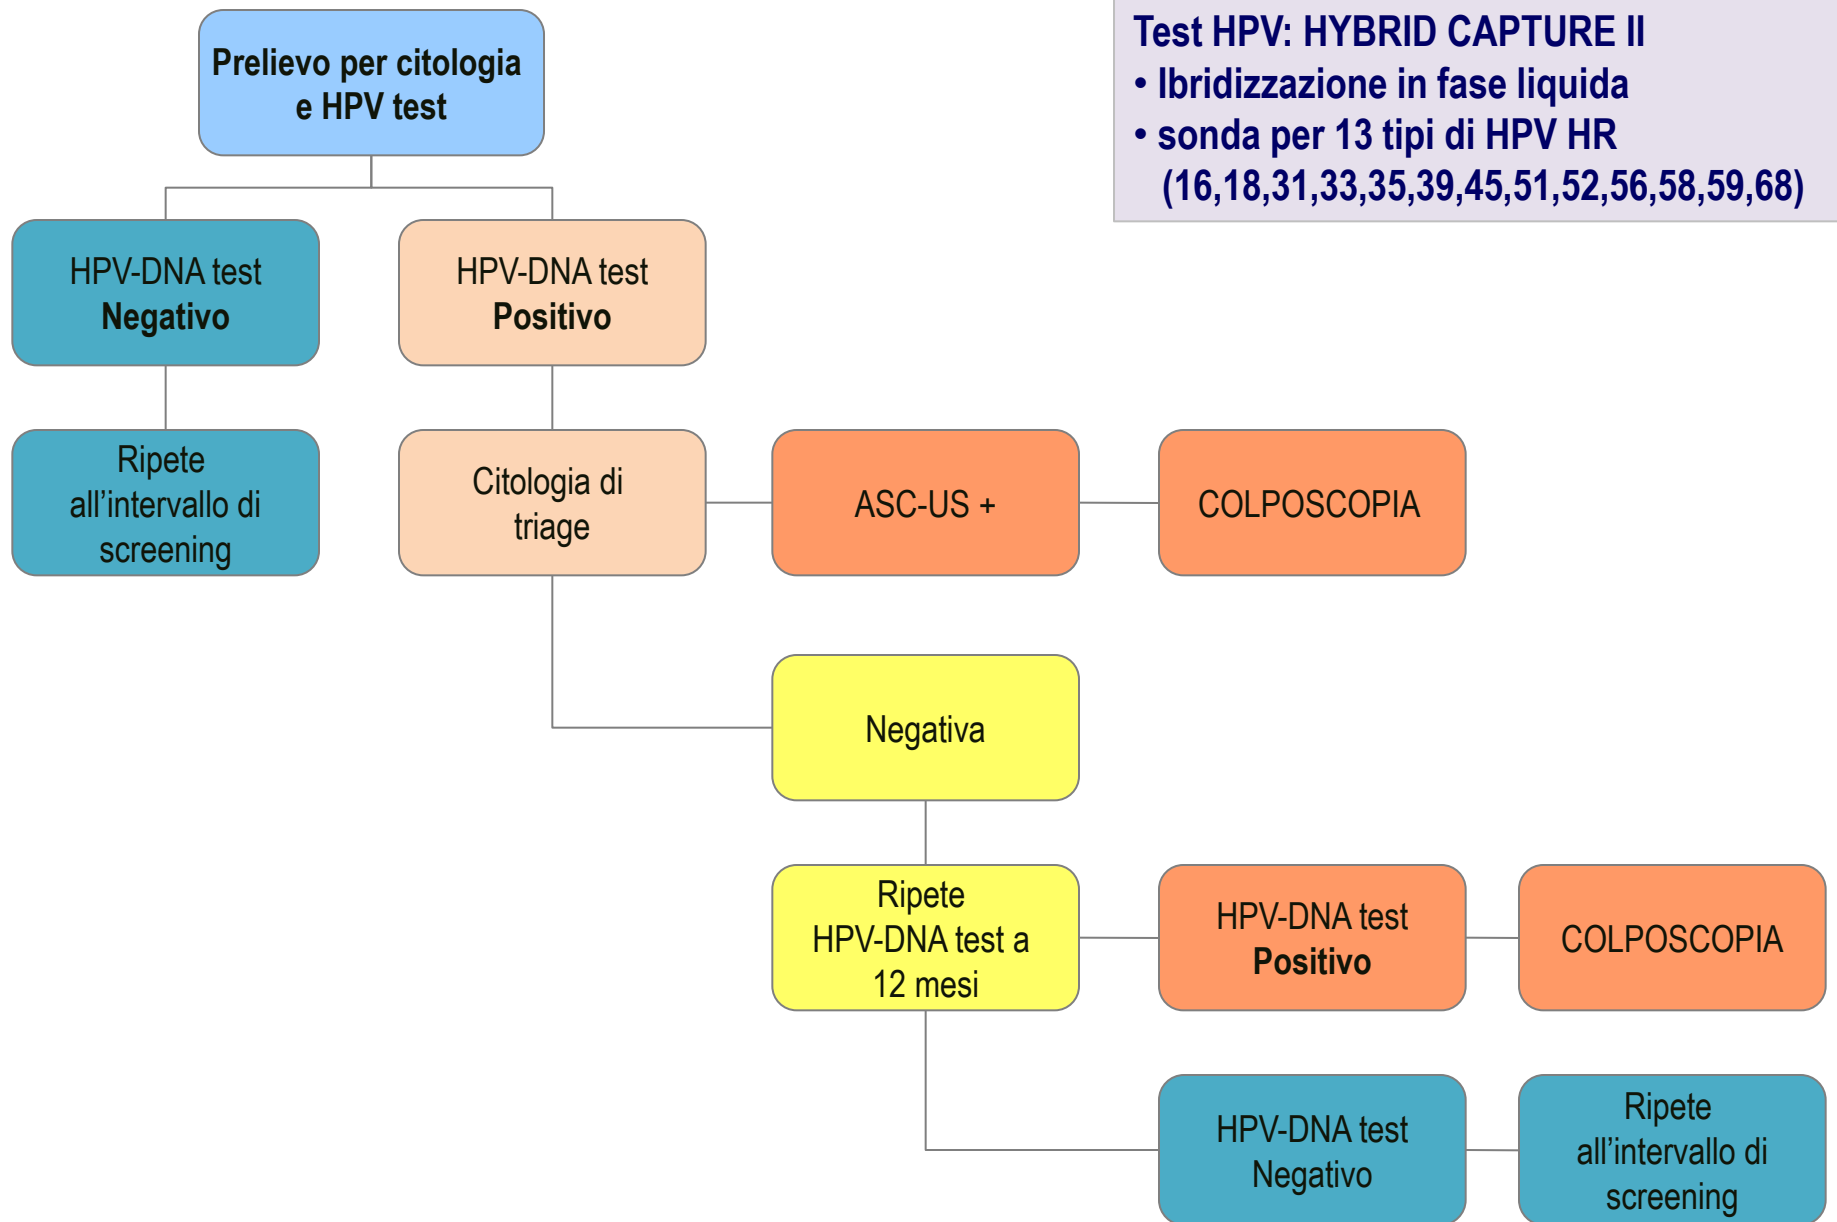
Test HPV: HYBRID CAPTURE II
• Ibridizzazione in fase liquida
• sonda per 13 tipi di HPV HR (16,18,31,33,35,39,45,51,52,56,58,59,68)

Prelievo per citologia e HPV test

HPV-DNA test
Negativo

HPV-DNA test
Positivo

Ripete all'intervallo di screening

Citologia di triage

ASC-US +

COLPOSCOPIA

Negativa

Ripete HPV-DNA test a 12 mesi

HPV-DNA test
Positivo

COLPOSCOPIA

HPV-DNA test
Negativo

Ripete all'intervallo di screening